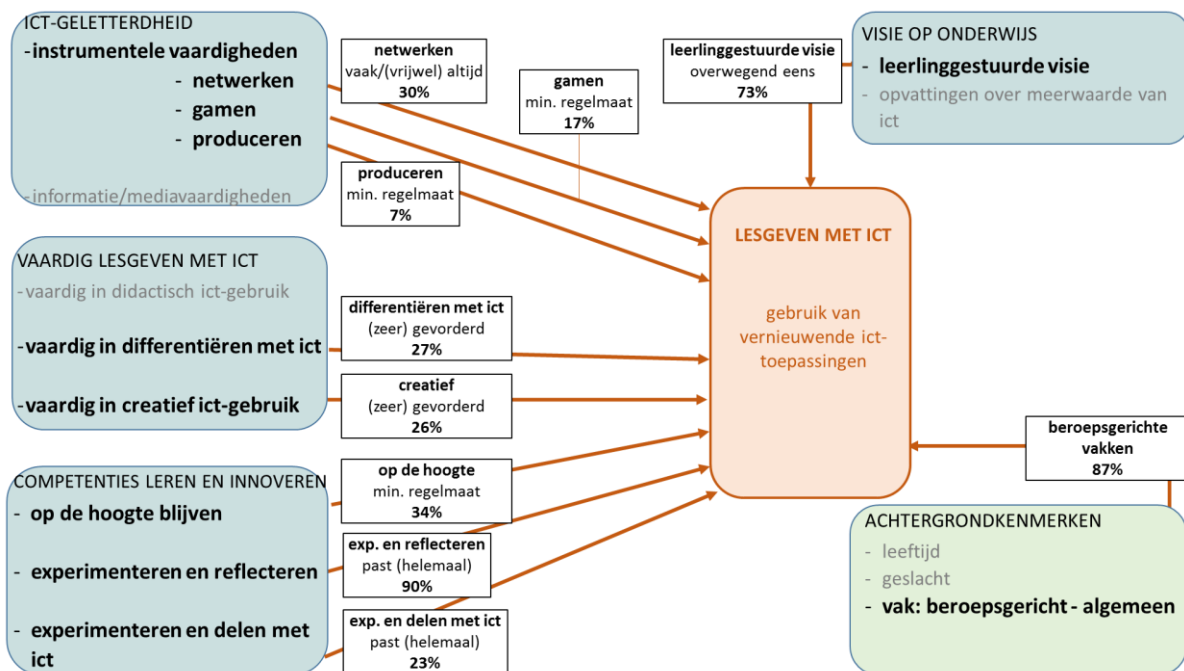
ICT-GELETTERDHEID
-instrumentele vaardigheden
- netwerken
- gamen
- produceren

-informatie/mediavaardigheden

netwerken
vaak/(vrijwel) altijd
30%

gamen
min. regelmaat
17%

produceren
min. regelmaat
7%

leerlinggestuurde visie
overwegend eens
73%

VISIE OP ONDERWIJS
- leerlinggestuurde visie
- opvattingen over meerwaarde van ict

LESGEVEN MET ICT

gebruik van vernieuwende ict-toepassingen

VAARDIG LESGEVEN MET ICT
-vaardig in didactisch ict-gebruik

-vaardig in differentiëren met ict

-vaardig in creatief ict-gebruik

differentiëren met ict
(zeer) gevorderd
27%

creatief
(zeer) gevorderd
26%

beroepsgerichte vakken
87%

COMPETENTIES LEREN EN INNOVEREN
- op de hoogte blijven

- experimenteren en reflecteren

- experimenteren en delen met ict

op de hoogte
min. regelmaat
34%

exp. en reflecteren
past (helemaal)
90%

exp. en delen met ict
past (helemaal)
23%

ACHTERGRONDKENMERKEN
- leeftijd
- geslacht
- vak: beroepsgericht - algemeen